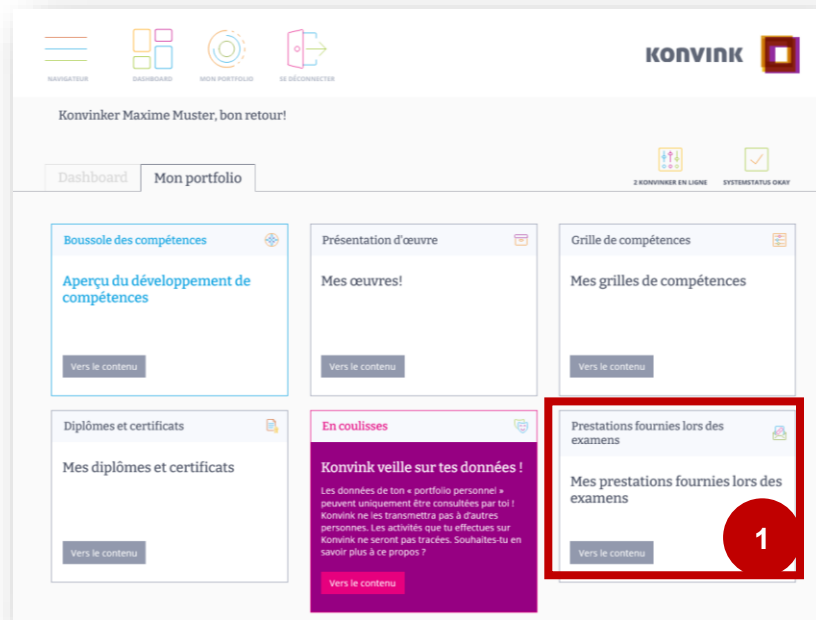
NAVIGATEUR DASHBOARD MON PORTFOLIO SE DÉCONNECTER

KONVINK

Konvinker Maxime Muster, bon retour!

Dashboard Mon portfolio

2 KONVINKER EN LIGNE SYSTEMSTATUS OKAY

Boussole des compétences

Aperçu du développement de compétences

Vers le contenu

Présentation d'œuvre

Mes œuvres!

Vers le contenu

Grille de compétences

Mes grilles de compétences

Vers le contenu

Diplômes et certificats

Mes diplômes et certificats

Vers le contenu

En coulisses

Konvink veille sur tes données !

Les données de ton « portfolio personnel » peuvent uniquement être consultées par toi ! Konvink ne les transmettra pas à d'autres personnes. Les activités que tu effectues sur Konvink ne seront pas tracées. Souhaites-tu en savoir plus à ce propos ?

Vers le contenu

Prestations fournies lors des examens

Mes prestations fournies lors des examens

Vers le contenu

1